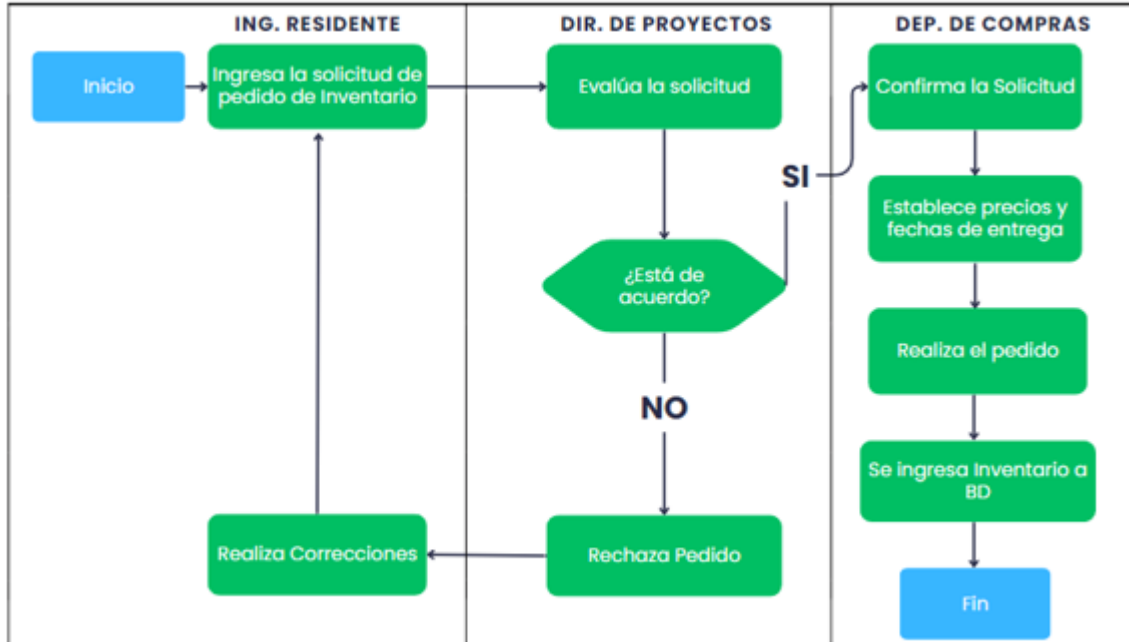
ING. RESIDENTE

DIR. DE PROYECTOS

DEP. DE COMPRAS

Inicio

Ingresa la solicitud de pedido de Inventario

Evalúa la solicitud

Confirma la Solicitud

SI

Establece precios y fechas de entrega

¿Está de acuerdo?

Realiza el pedido

NO

Se ingresa Inventario a BD

Realiza Correcciones

Rechaza Pedido

Fin